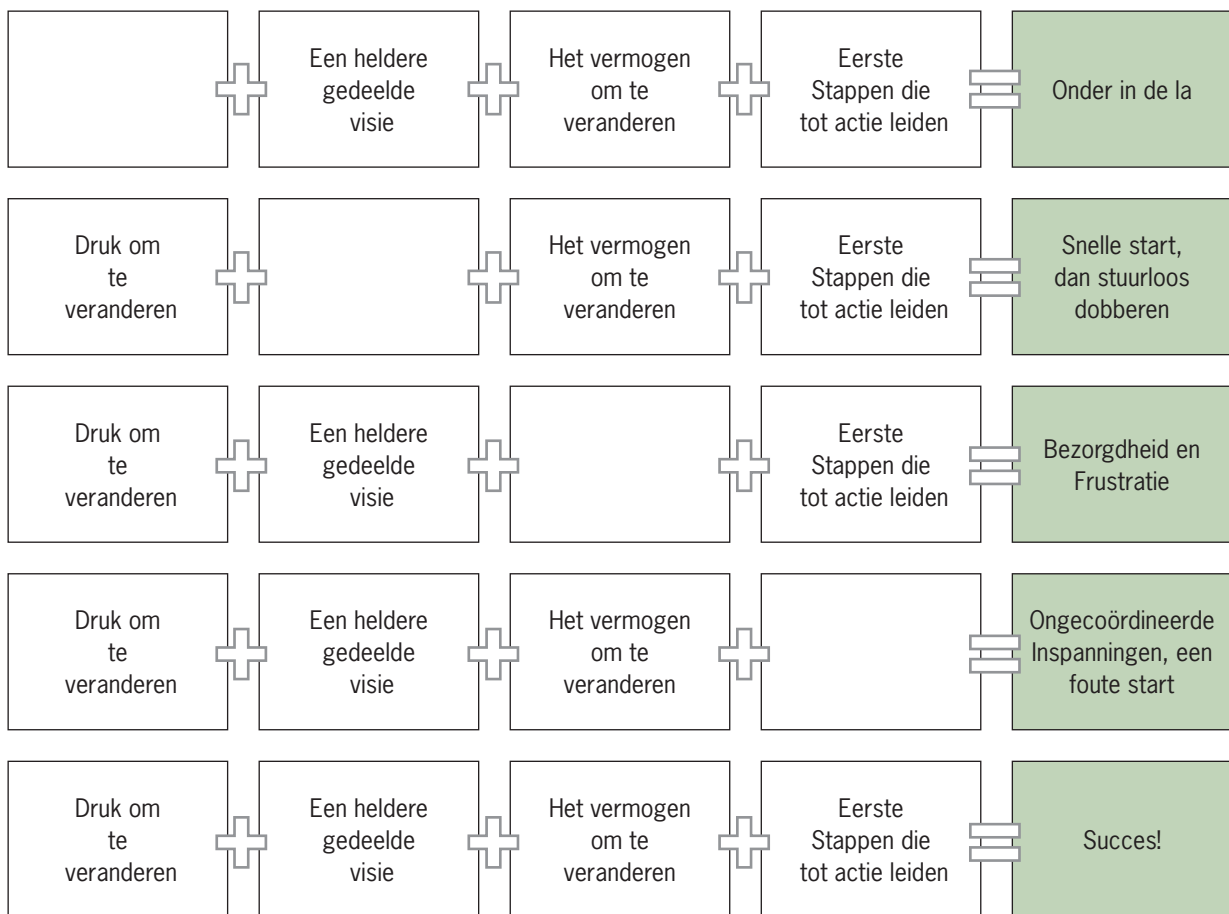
Een heldere gedeelde visie + Het vermogen om te veranderen + Eerste Stappen die tot actie leiden = Onder in de la

Druk om te veranderen + Het vermogen om te veranderen + Eerste Stappen die tot actie leiden = Snelle start, dan stuurloos dobberen

Druk om te veranderen + Een heldere gedeelde visie + Eerste Stappen die tot actie leiden = Bezorgdheid en Frustratie

Druk om te veranderen + Een heldere gedeelde visie + Het vermogen om te veranderen = Ongecoördineerde Inspanningen, een foute start

Druk om te veranderen + Een heldere gedeelde visie + Het vermogen om te veranderen + Eerste Stappen die tot actie leiden = Succes!